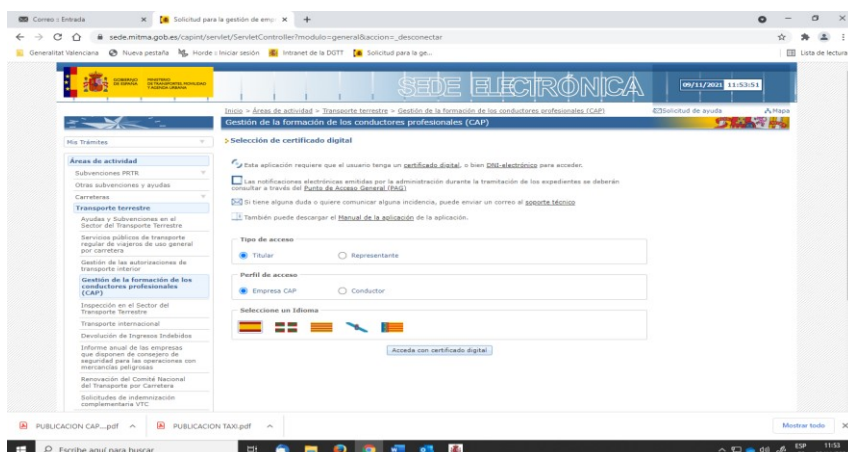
Correo :: Entrada
Solicitud para la gestión de emp
sede.mitma.gob.es/capint/servlet/ServletController?modulo=general&accion=_desconectar
Generalitat Valenciana
Nueva pestaña
Horde :: Iniciar sesión
Intranet de la DGTT
Solicitud para la ge...
Lista de lectura

GOBIERNO DE ESPAÑA
MINISTERIO DE TRANSPORTES, MOVILIDAD Y AGENDA URBANA
SEDE ELECTRÓNICA
09/11/2021 11:53:51

Inicio > Áreas de actividad > Transporte terrestre > Gestión de la formación de los conductores profesionales (CAP)
Solicitud de ayuda
Mapa

Gestión de la formación de los conductores profesionales (CAP)

Mis Trámites

Áreas de actividad
Subvenciones PRTR
Otras subvenciones y ayudas
Carreteras
Transporte terrestre
Ayudas y Subvenciones en el Sector del Transporte Terrestre
Servicios públicos de transporte regular de viajeros de uso general por carretera
Gestión de las autorizaciones de transporte interior
Gestión de la formación de los conductores profesionales (CAP)
Inspección en el Sector del Transporte Terrestre
Transporte internacional
Devolución de Ingresos Indebidos
Informe anual de las empresas que disponen de consejero de seguridad para las operaciones con mercancías peligrosas
Renovación del Comité Nacional del Transporte por Carretera
Solicitudes de indemnización complementaria VTC

>Selección de certificado digital

Esta aplicación requiere que el usuario tenga un certificado digital, o bien DNI-electrónico para acceder.

Las notificaciones electrónicas emitidas por la administración durante la tramitación de los expedientes se deberán consultar a través del Punto de Acceso General (PAG)

Si tiene alguna duda o quiere comunicar alguna incidencia, puede enviar un correo al soporte técnico

También puede descargar el Manual de la aplicación de la aplicación.

Tipo de acceso
Titular
Representante

Perfil de acceso
Empresa CAP
Conductor

Seleccione un Idioma

Acceda con certificado digital

PUBLICACION CAP....pdf
PUBLICACION TAXI.pdf
Mostrar todo

Escribe aquí para buscar
ESP
11:53